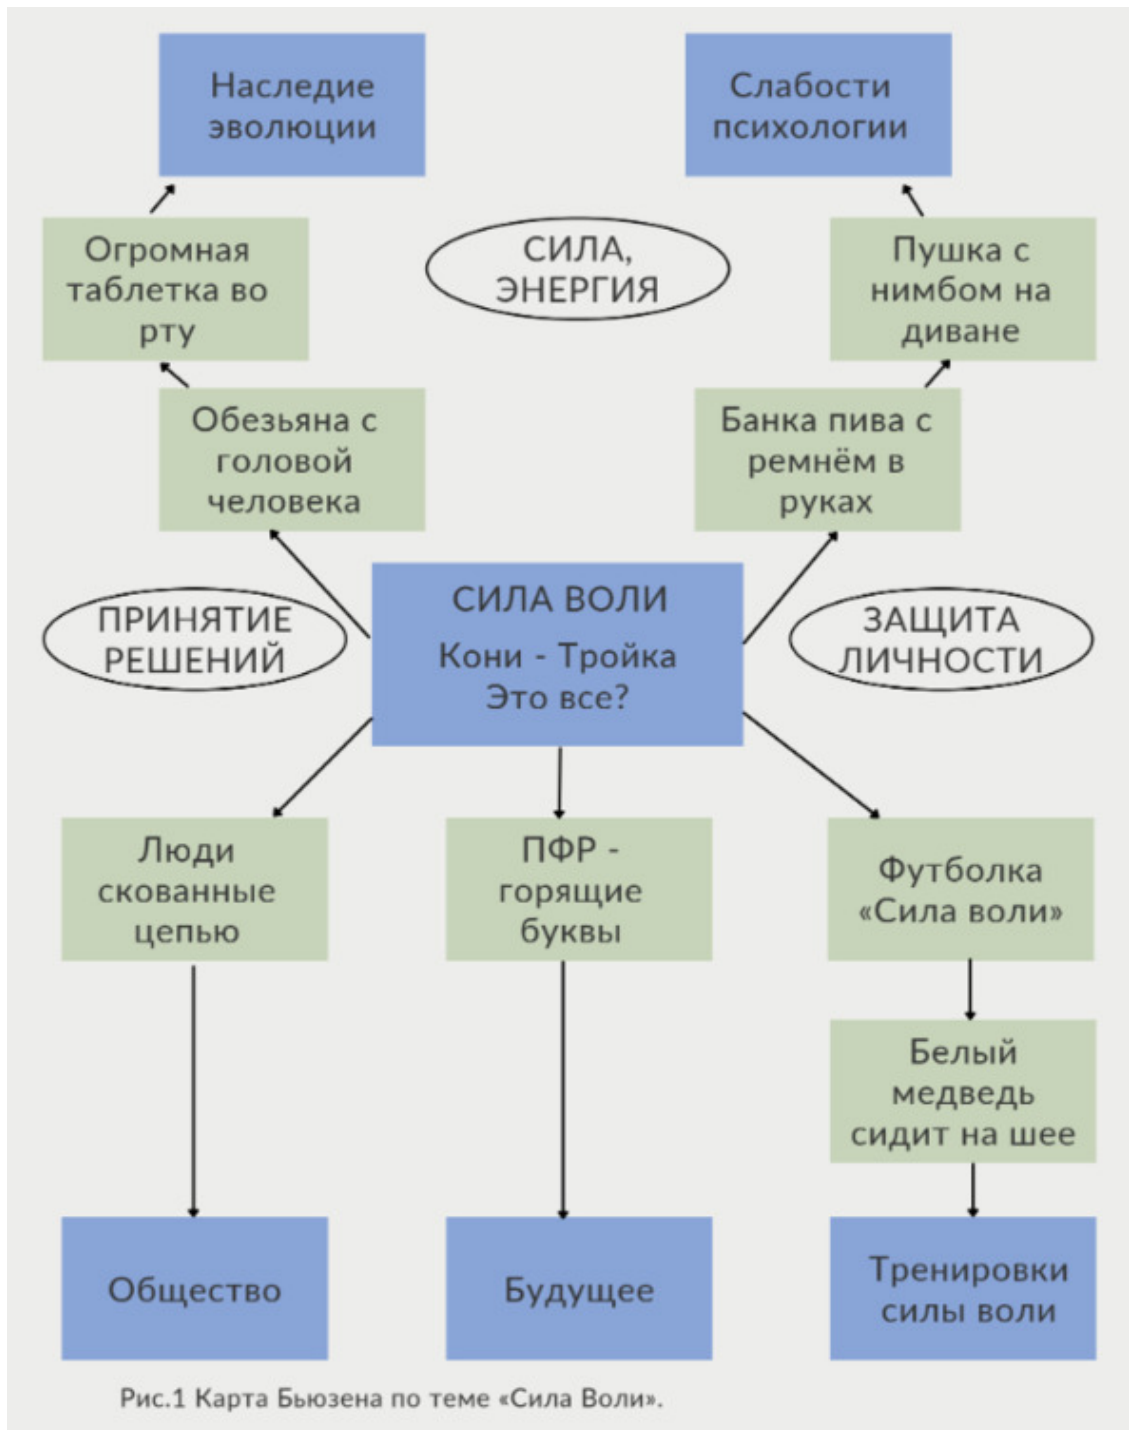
Наследие эволюции

Слабости психологии

Огромная таблетка во рту

СИЛА, ЭНЕРГИЯ

Пушка с нимбом на диване

Обезьяна с головой человека

Банка пива с ремнём в руках

СИЛА ВОЛИ
Кони - Тройка
Это все?

ПРИНЯТИЕ РЕШЕНИЙ

ЗАЩИТА ЛИЧНОСТИ

Люди скованные цепью

ПФР - горящие буквы

Футболка «Сила воли»

Белый медведь сидит на шее

Общество

Будущее

Тренировки силы воли

Рис.1 Карта Бьюзена по теме «Сила Воли».